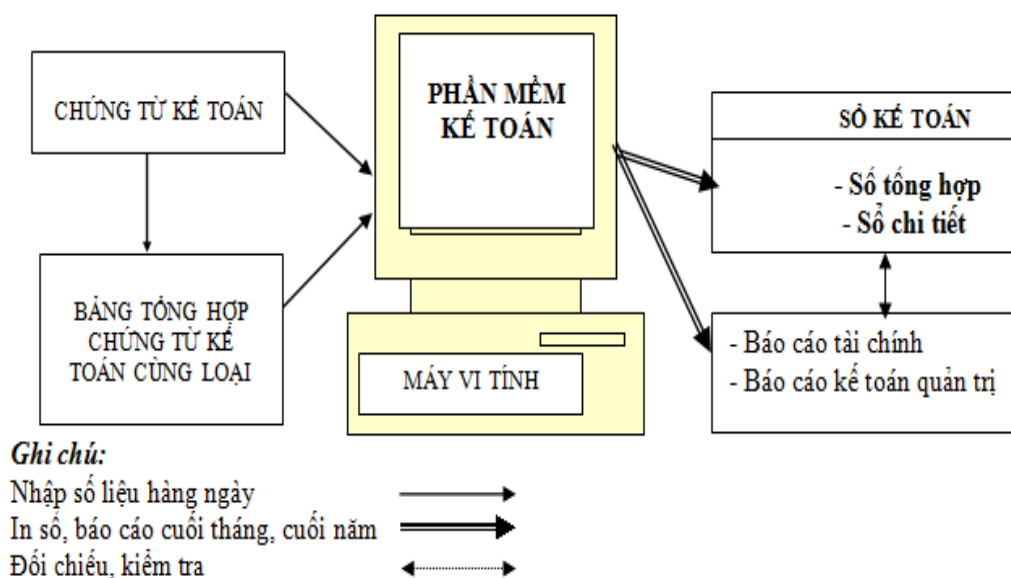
CHỨNG TỪ KẾ TOÁN

BẢNG TỔNG HỢP CHỨNG TỪ KẾ TOÁN CÙNG LOẠI

PHẦN MỀM KẾ TOÁN

MÁY VI TÍNH

SỔ KẾ TOÁN

- Sổ tổng hợp
- Sổ chi tiết

- Báo cáo tài chính
- Báo cáo kế toán quản trị

Ghi chú:
Nhập số liệu hàng ngày
In sổ, báo cáo cuối tháng, cuối năm
Đối chiếu, kiểm tra